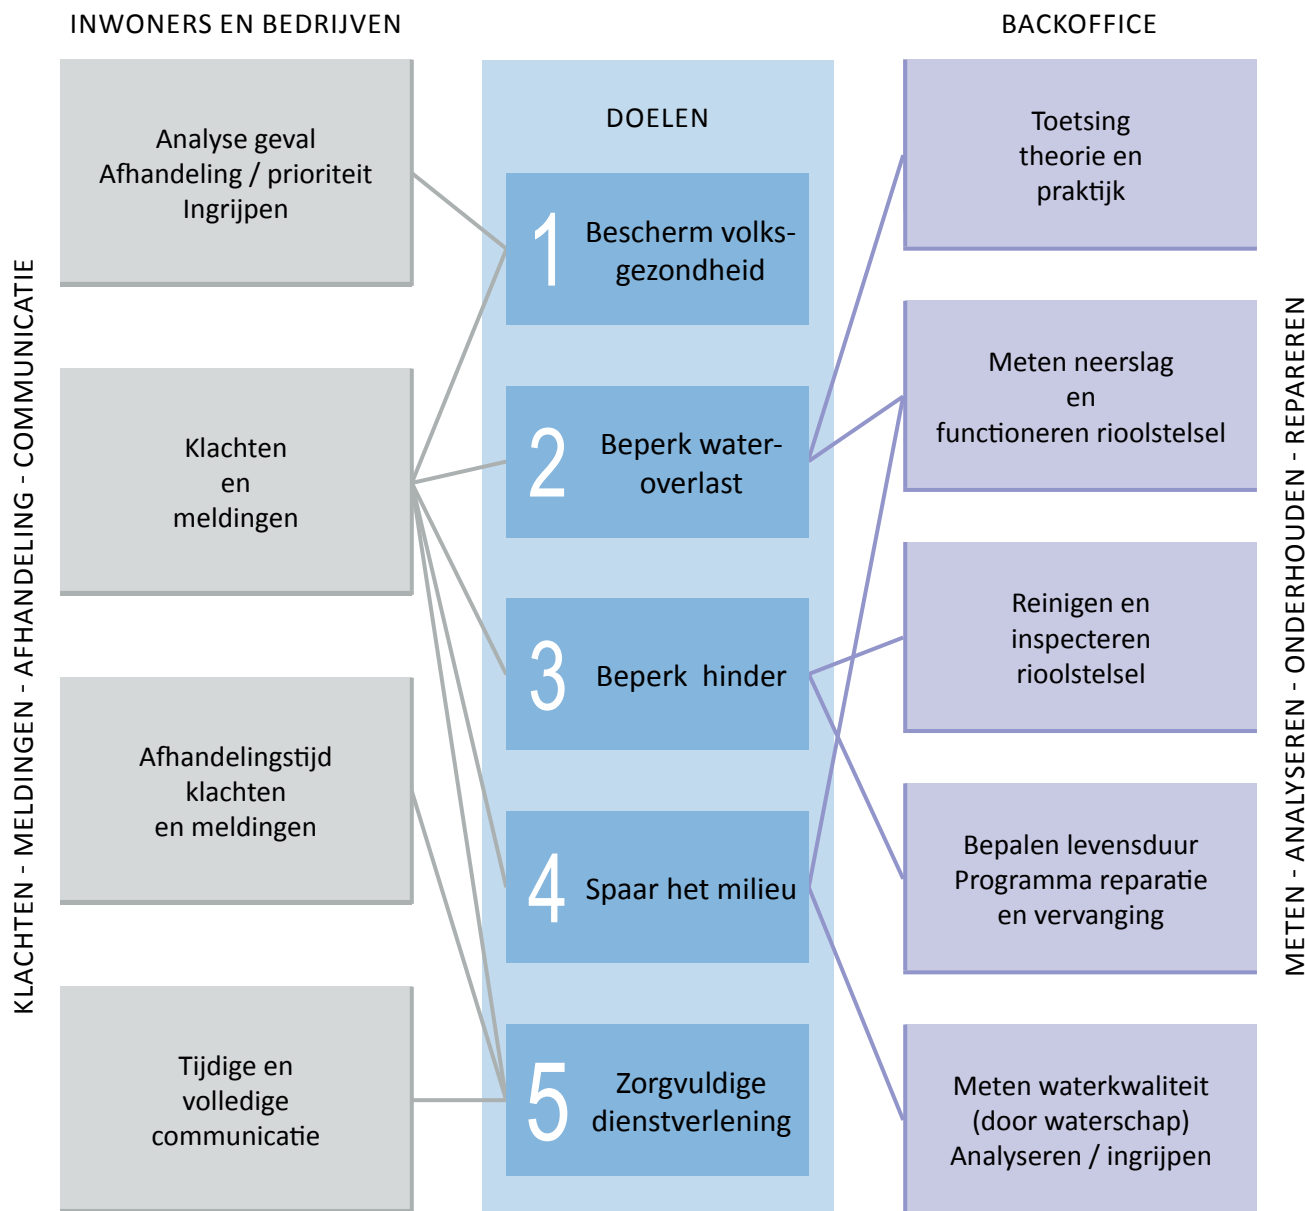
INWONERS EN BEDRIJVEN

BACKOFFICE

KLACHTEN - MELDINGEN - AFHANDELING - COMMUNICATIE

Analyse geval
Afhandeling / prioriteit
Ingrijpen

Klachten
en
meldingen

Afhandelingstijd
klachten
en meldingen

Tijdige en
volledige
communicatie

DOELEN

1 Bescherm volksgezondheid

2 Beperk wateroverlast

3 Beperk hinder

4 Spaar het milieu

5 Zorgvuldige dienstverlening

Toetsing
theorie en
praktijk

Meten neerslag
en
functioneren rioolstelsel

Reinigen en
inspecteren
rioolstelsel

Bepalen levensduur
Programma reparatie
en vervanging

Meten waterkwaliteit
(door waterschap)
Analyseren / ingrijpen

METEN - ANALYSEREN - ONDERHOUDEN - REPAREREN